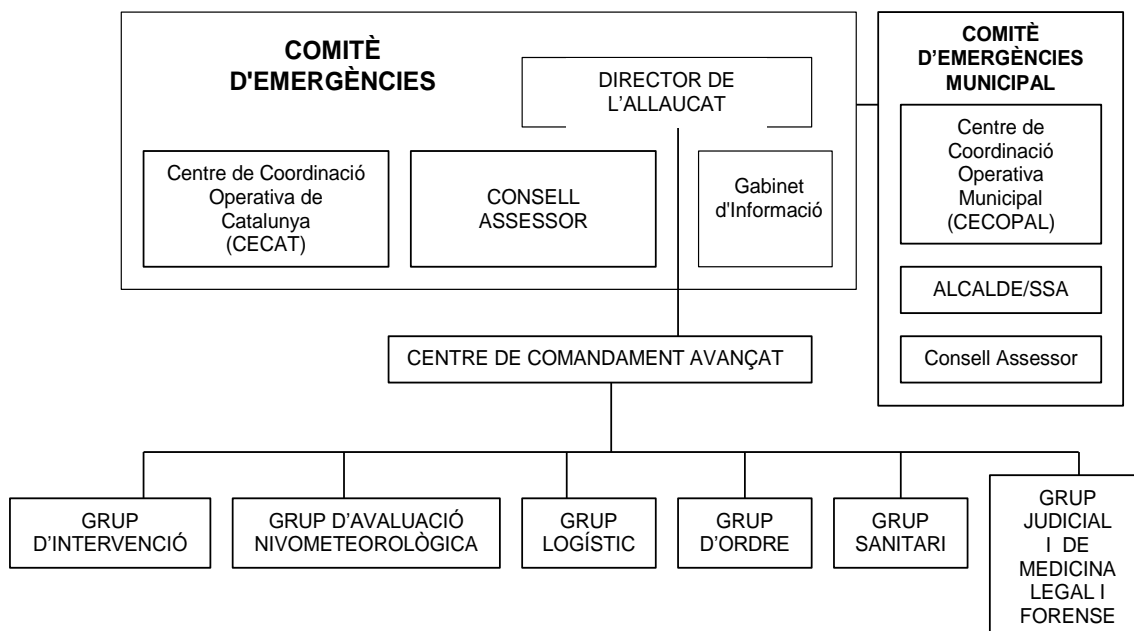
COMITÈ D'EMERGÈNCIES

DIRECTOR DE L'ALLAUCAT

Centre de Coordinació Operativa de Catalunya (CECAT)

CONSELL ASSESSOR

Gabinet d'Informació

COMITÈ D'EMERGÈNCIES MUNICIPAL

Centre de Coordinació Operativa Municipal (CECOPAL)

ALCALDE/SSA

Consell Assessor

CENTRE DE COMANDAMENT AVANÇAT

GRUP D'INTERVENCIÓ

GRUP D'AVALUACIÓ NIVOMETEOROLÒGICA

GRUP LOGÍSTIC

GRUP D'ORDRE

GRUP SANITARI

GRUP JUDICIAL I DE MEDICINA LEGAL I FORENSE